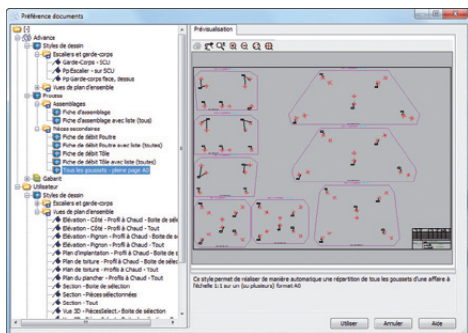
Préférence documents

[-]
Advance
Styles de dessin
Escaliers et garde-corps
Garde-Corps - SCU
Fp-Escalier - sur SCU
Fp-Garde-corps face, dessus
Vues de plan d'ensemble
Process
Assemblages
Fiche d'assemblage
Fiche d'assemblage avec liste (tous)
Pièces secondaires
Fiche de débit Poutre
Fiche de débit Poutre avec liste (toutes)
Fiche de débit Tôle
Fiche de débit Tôle avec liste (toutes)
Tous les goussets - plein page A0
Gabarit
Utilisateur
Styles de dessin
Escaliers et garde-corps
Vues de plan d'ensemble
Élévation - Côté - Profil à Chaud - Boite de sélec
Élévation - Côté - Profil à Chaud - Tout
Élévation - Pignon - Profil à Chaud - Boite de sé
Élévation - Pignon - Profil à Chaud - Tout
Plan d'implantation - Profil à Chaud - Boite de s
Plan de toiture - Profil à Chaud - Boite de sélect
Plan de toiture - Profil à Chaud - Tout
Plan du plancher - Profil à Chaud - Boite de sél
Plan du plancher - Profil à Chaud - Tout
Section - Boite de sélection
Section - Pièces sélectionnées
Section - Tout
Vue 3D - PiècesSélect - Boite de sélection

Prévisualisation

Ce style permet de réaliser de manière automatique une répartition de tous les goussets d'une affaire à l'échelle 1:1 sur un (ou plusieurs) format A0

Utiliser
Annuler
Aide